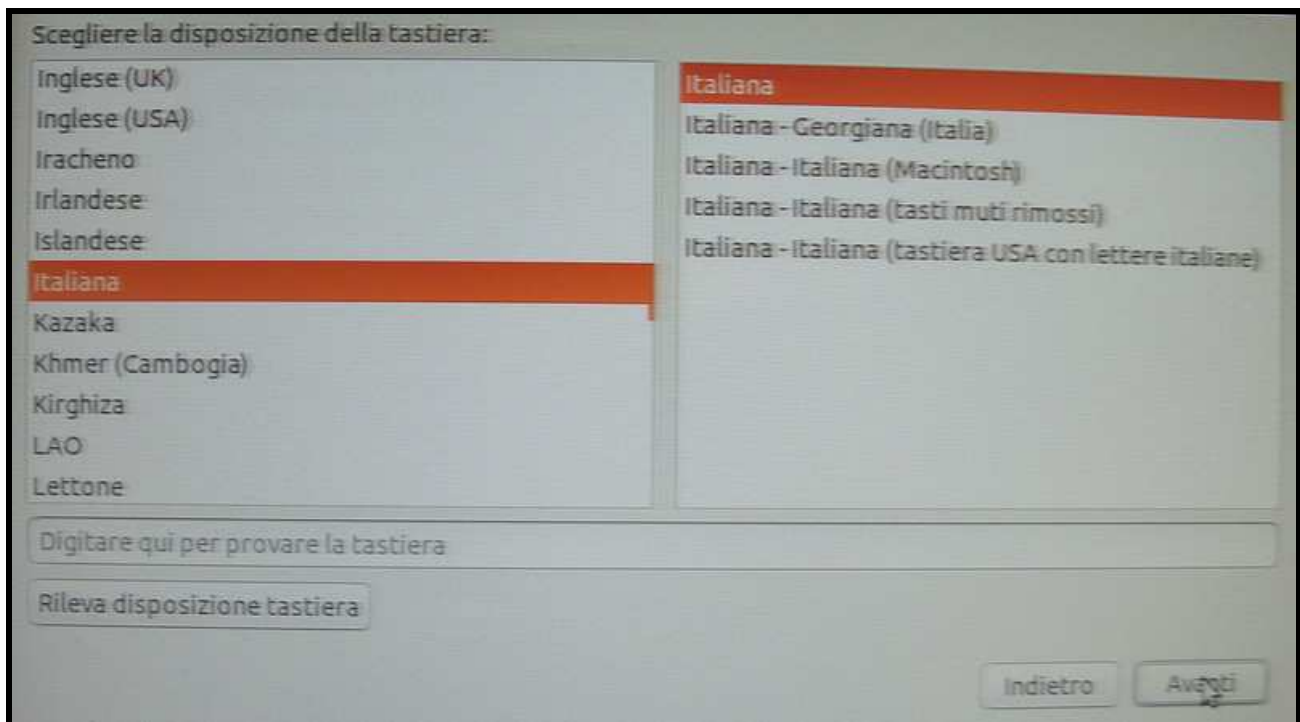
Scegliere la disposizione della tastiera:

Inglese (UK)
Inglese (USA)
Iracheno
Irlandese
Islandese
Italiana
Kazaka
Khmer (Cambogia)
Kirghiza
LAO
Lettone

Italiana
Italiana - Georgiana (Italia)
Italiana - Italiana (Macintosh)
Italiana - Italiana (tasti muti rimossi)
Italiana - Italiana (tastiera USA con lettere italiane)

Digitare qui per provare la tastiera

Rileva disposizione tastiera

Indietro
Avanti